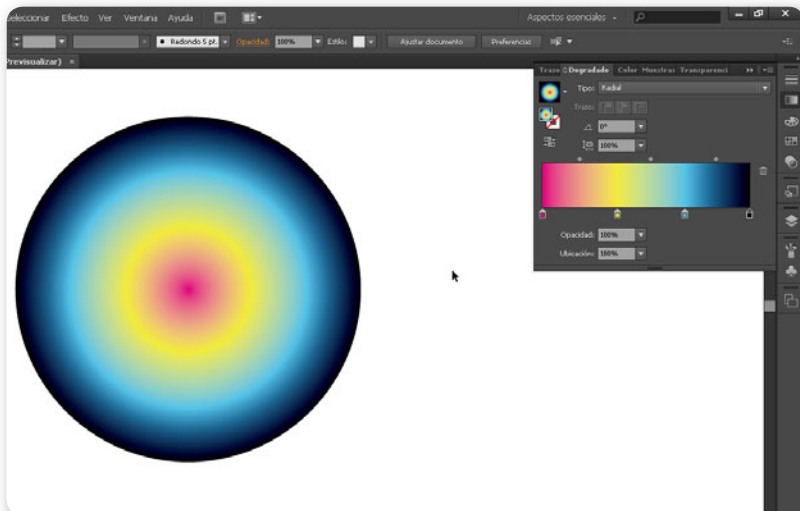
eleccionar Efecto Ver Ventana Ayuda

Aspectos esenciales

Redondo 5 pt. Opacidad: 100% Estilo: Ajustar documento Preferencias

Previsualizar) ×

Trazo Degradado Color Muestras Transparenci

Tipo: Radial

Trazo:

0°

100%

Opacidad: 100%

Ubicación: 100%